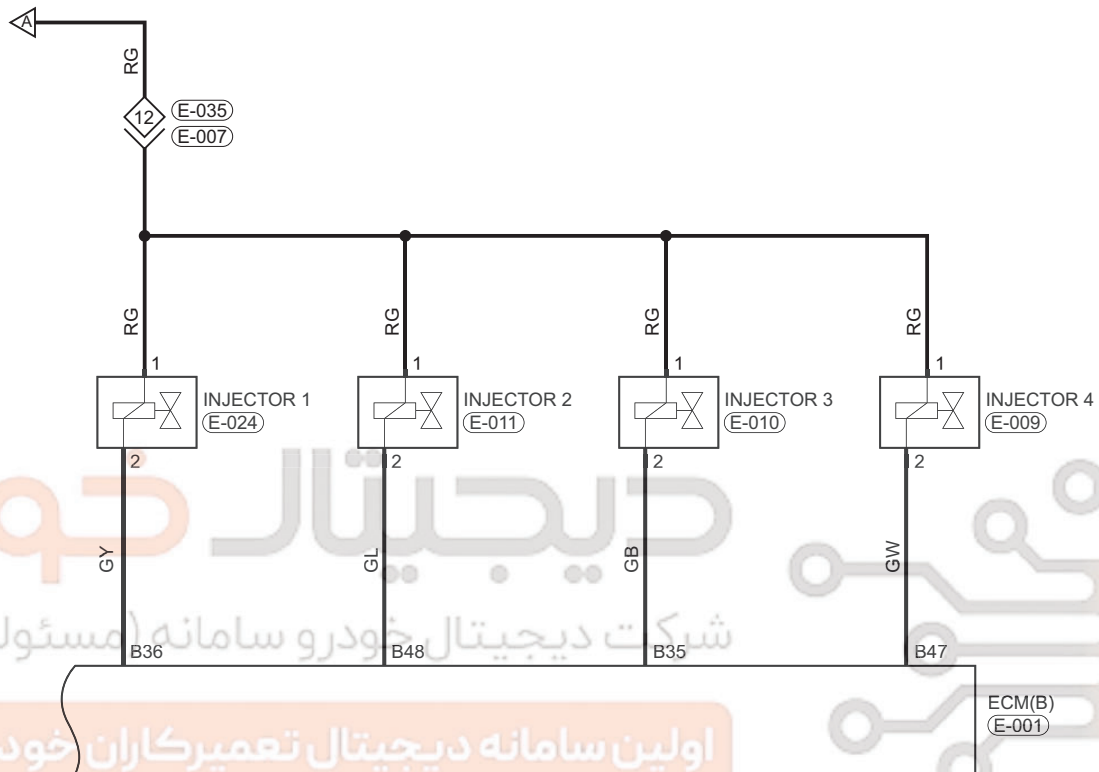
A

RG

12 E-035
E-007

RG

RG

RG

RG

1

1

1

1

INJECTOR 1
E-024

INJECTOR 2
E-011

INJECTOR 3
E-010

INJECTOR 4
E-009

2

2

2

2

دیجیتال خودرو

GY

GL

GB

GW

شرکت دیجیتال خودرو سامانه (مسئول

B36

B48

B35

B47

ECM(B)
E-001

اولین سامانه دیجیتال تعمیرکاران خودرو